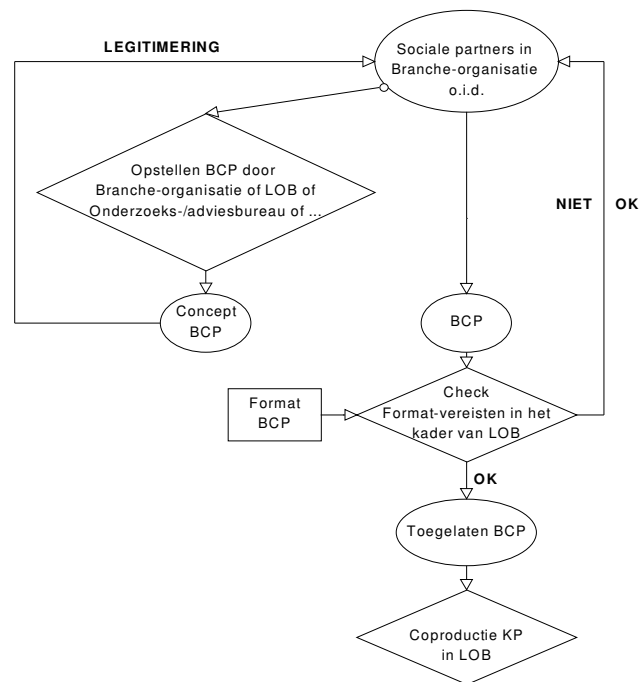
LEGITIMERING

Sociale partners in Branche-organisatie o.i.d.

Opstellen BCP door Branche-organisatie of LOB of Onderzoeks-/adviesbureau of ...

NIET

OK

Concept BCP

BCP

Format BCP

Check Format-vereisten in het kader van LOB

OK

Toegelaten BCP

Coproductie KP in LOB